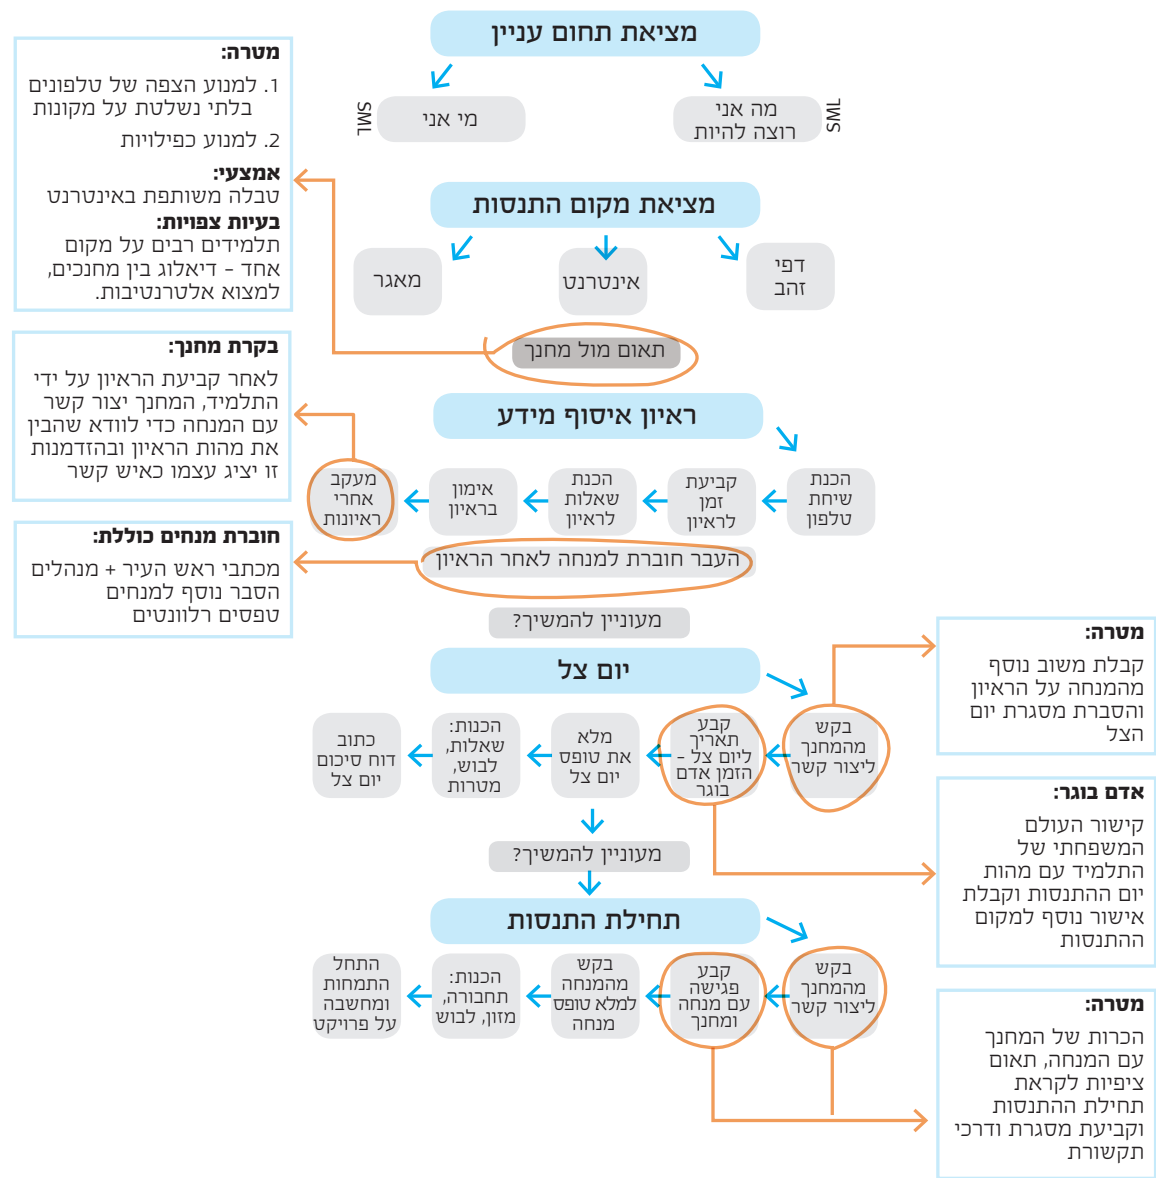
מציאת תחום עניין

מה אני רוצה להיות

SML

מי אני

SML

מציאת מקום התנסות

דפי זהב

אינטרנט

מאגר

תאום מול מחנך

ראיון איסוף מידע

הכנת שיחת טלפון

קביעת זמן לראיון

הכנת שאלות לראיון

אימון בראיון

מעקב אחרי ראיונות

העבר חוברת למנחה לאחר הראיון

מעוניין להמשיך?

יום צל

בקש מהמחנך ליצור קשר

קבע תאריך ליום צל - הזמן אדם בוגר

מלא את טופס יום צל

הכנות: שאלות, לבוש, מטרות

כתוב דוח סיכום יום צל

מעוניין להמשיך?

תחילת התנסות

בקש מהמחנך ליצור קשר

קבע פגישה עם מנחה ומחנך

בקש מהמנחה למלא טופס מנחה

הכנות: תחבורה, מזון, לבוש

התחל התמחות ומחשבה על פרויקט

מטרה:
1. למנוע הצפה של טלפונים בלתי נשלטת על מקומות
2. למנוע כפילויות
אמצעי:
טבלה משותפת באינטרנט
בעיות צפויות:
תלמידים רבים על מקום אחד - דיאלוג בין מחנכים, למצוא אלטרנטיבות.

בקרת מחנך:
לאחר קביעת הראיון על ידי התלמיד, המחנך יצור קשר עם המנחה כדי לוודא שהבין את מהות הראיון ובהזדמנות זו יציג עצמו כאיש קשר

חוברת מנחים כוללת:
מכתבי ראש העיר + מנהלים
הסבר נוסף למנחים
טפסים רלוונטים

מטרה:
קבלת משוב נוסף מהמנחה על הראיון והסברת מסגרת יום הצל

אדם בוגר:
קישור העולם המשפחתי של התלמיד עם מהות יום ההתנסות וקבלת אישור נוסף למקום ההתנסות

מטרה:
הכרות של המחנך עם המנחה, תאום ציפיות לקראת תחילת ההתנסות וקביעת מסגרת ודרכי תקשורת